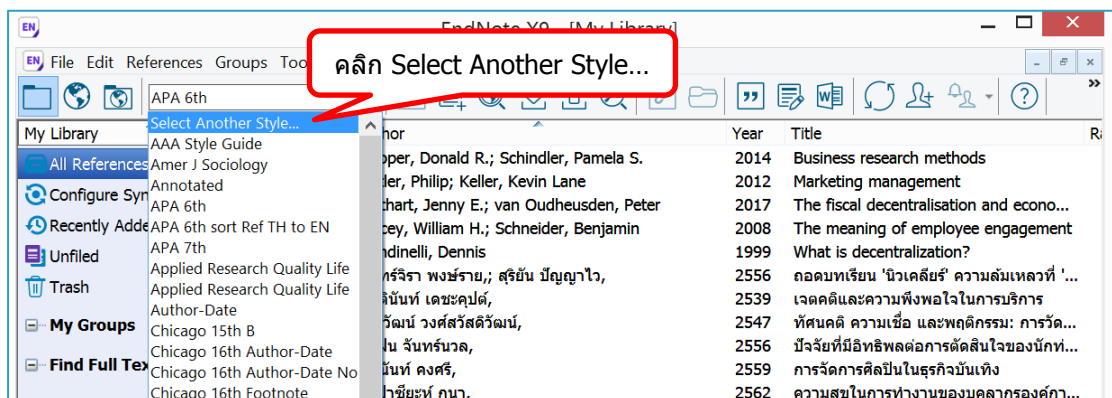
EN EndNote X9 - [My Library]

EN File Edit References Groups Too

คลิก Select Another Style…

APA 6th

My Library

All References
Configure Syn
Recently Adde
Unfiled
Trash
My Groups
Find Full Tex

Select Another Style...
AAA Style Guide
Amer J Sociology
Annotated
APA 6th
APA 6th sort Ref TH to EN
APA 7th
Applied Research Quality Life
Applied Research Quality Life
Author-Date
Chicago 15th B
Chicago 16th Author-Date
Chicago 16th Author-Date No
Chicago 16th Footnote

| thor | Year | Title |
|---|---|---|
| oper, Donald R.; Schindler, Pamela S. | 2014 | Business research methods |
| ler, Philip; Keller, Kevin Lane | 2012 | Marketing management |
| hart, Jenny E.; van Oudheusden, Peter | 2017 | The fiscal decentralisation and econo... |
| cey, William H.; Schneider, Benjamin | 2008 | The meaning of employee engagement |
| ndinelli, Dennis | 1999 | What is decentralization? |
| ทร์จิรา พงษ์ราย,; สุรียัน ปัญญาไว, | 2556 | ถอดบทเรียน 'นิวเคลียร์' ความล้มเหลวที่ '... |
| ศินันท์ เดชะคุปต์, | 2539 | เจตคติและความพึงพอใจในการบริการ |
| วัฒน์ วงศ์สวัสดิวัฒน์, | 2547 | ทัศนคติ ความเชื่อ และพฤติกรรม: การวัด... |
| ฝน จันทร์นวล, | 2556 | ปัจจัยที่มีอิทธิพลต่อการตัดสินใจของนักท่... |
| นันท์ คงศรี, | 2559 | การจัดการศิลปินในธุรกิจบันเทิง |
| ฟาซียะห์ กนา, | 2562 | ความสุขในการทำงานของบุคลากรองค์กา... |